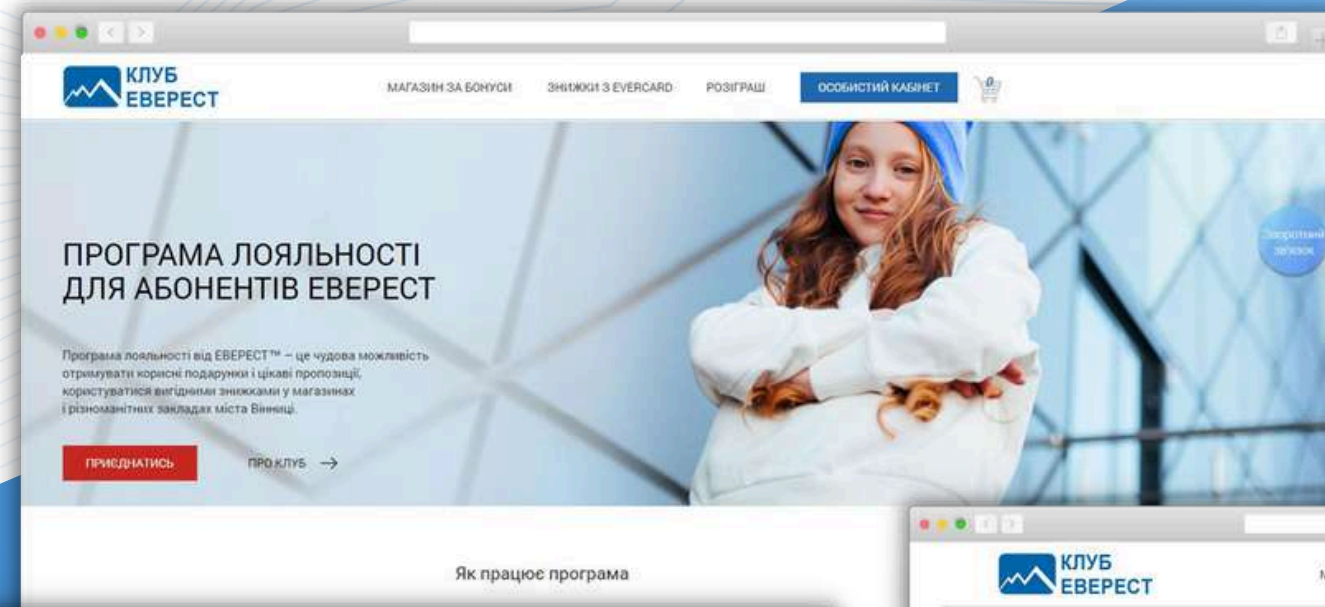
КЛУБ ЕВЕРЕСТ

МАГАЗИН ЗА БОНУСИ
ЗНИЖКИ З EVERCARD
РОЗІГРАШ
ОСОБИСТИЙ КАБІНЕТ
0

ПРОГРАМА ЛОЯЛЬНОСТІ ДЛЯ АБОНЕНТІВ ЕВЕРЕСТ

Програма лояльності від ЕВЕРЕСТ™ – це чудова можливість отримувати корисні подарунки і цікаві пропозиції, користуватися вигідними знижками у магазинах і різноманітних закладах міста Вінниці.

ПРИЄДНАТИСЬ
ПРО КЛУБ →

Зворотній зв'язок

Як працює програма

КЛУБ ЕВЕРЕСТ
М